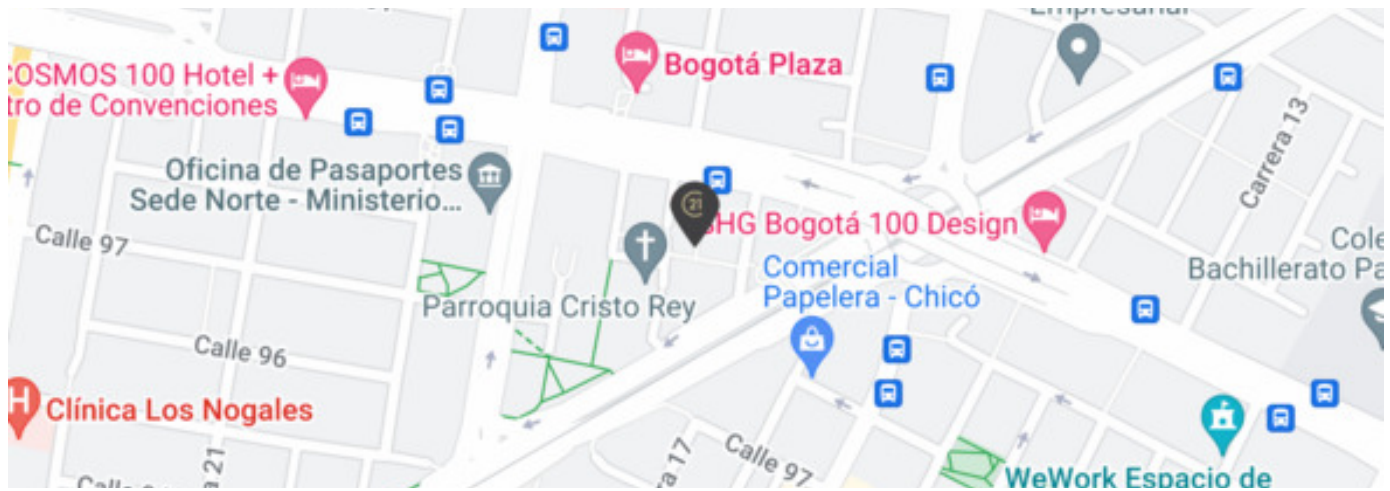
Empresarial
Bogotá Plaza
COSMOS 100 Hotel +
tro de Convenciones
Carrera 13
Oficina de Pasaportes
Sede Norte - Ministerio...
21
GHG Bogotá 100 Design
Calle 97
Cole
Bachillerato Pa
Comercial
Papelera - Chicó
Parroquia Cristo Rey
Calle 96
Clínica Los Nogales
Calle 97
ra 17
21
WeWork Espacio de